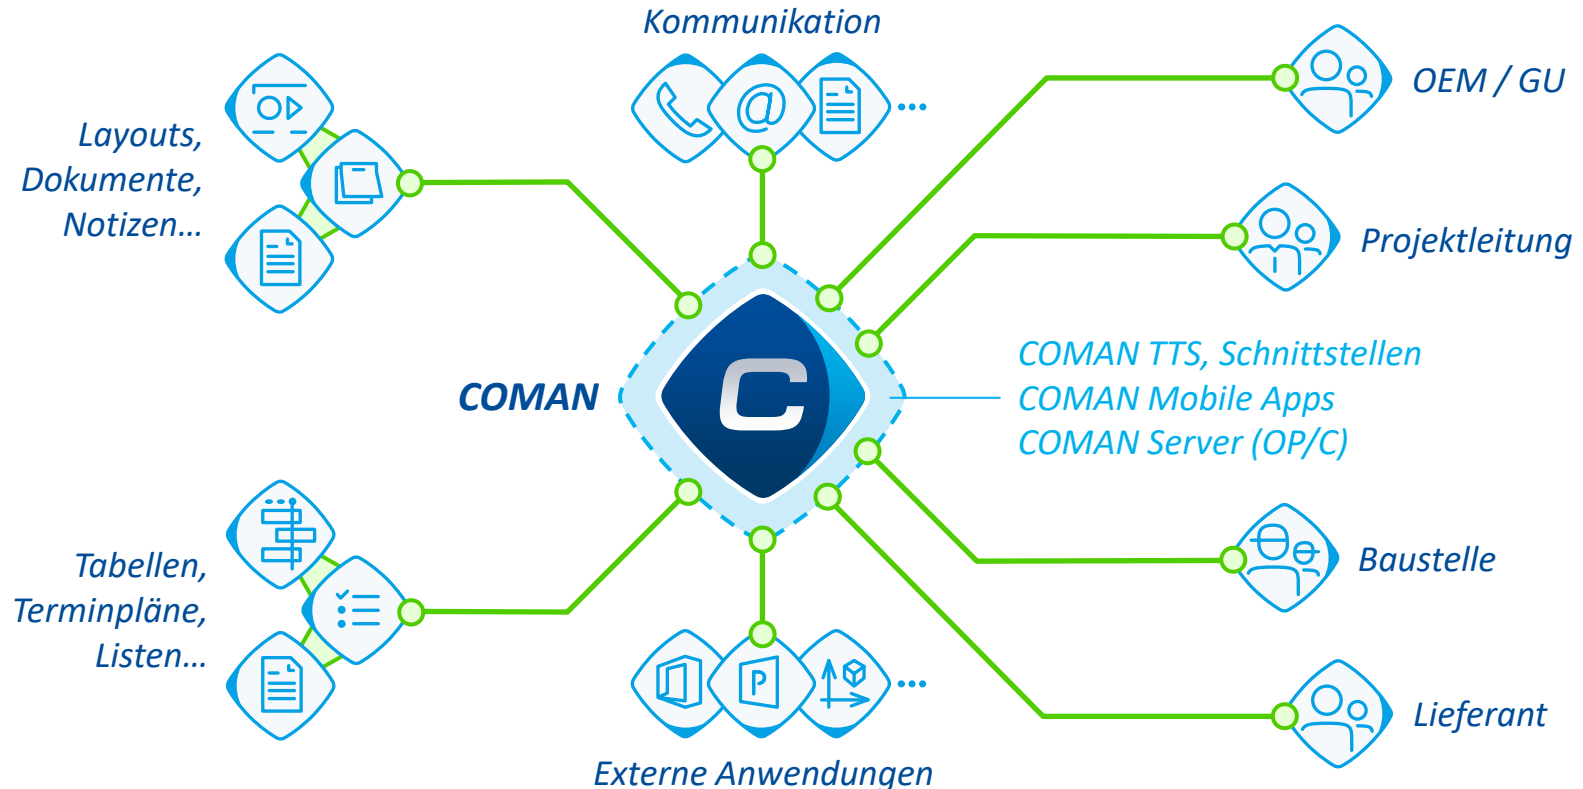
Kommunikation

...

OEM / GU

Layouts, Dokumente, Notizen...

Projektleitung

COMAN

C

COMAN TTS, Schnittstellen
COMAN Mobile Apps
COMAN Server (OP/C)

Baustelle

Tabellen, Terminpläne, Listen...

P

...

Lieferant

Externe Anwendungen